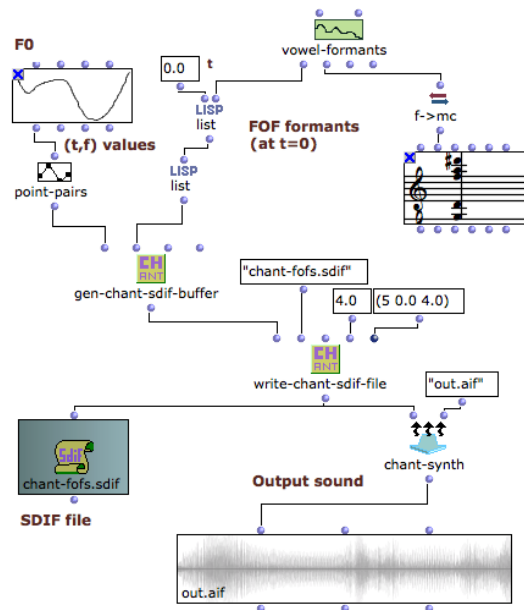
F0

0.0 t

vowel-formants

LISP
list

FOF formants
(at t=0)

f->mc

(t,f) values

LISP
list

point-pairs

CH
ANT

gen-chant-sdif-buffer

"chant-fofs.sdif"

4.0

(5 0.0 4.0)

CH
ANT

write-chant-sdif-file

"out.aif"

Sdif
chant-fofs.sdif

chant-synth

Output sound

SDIF file

out.aif